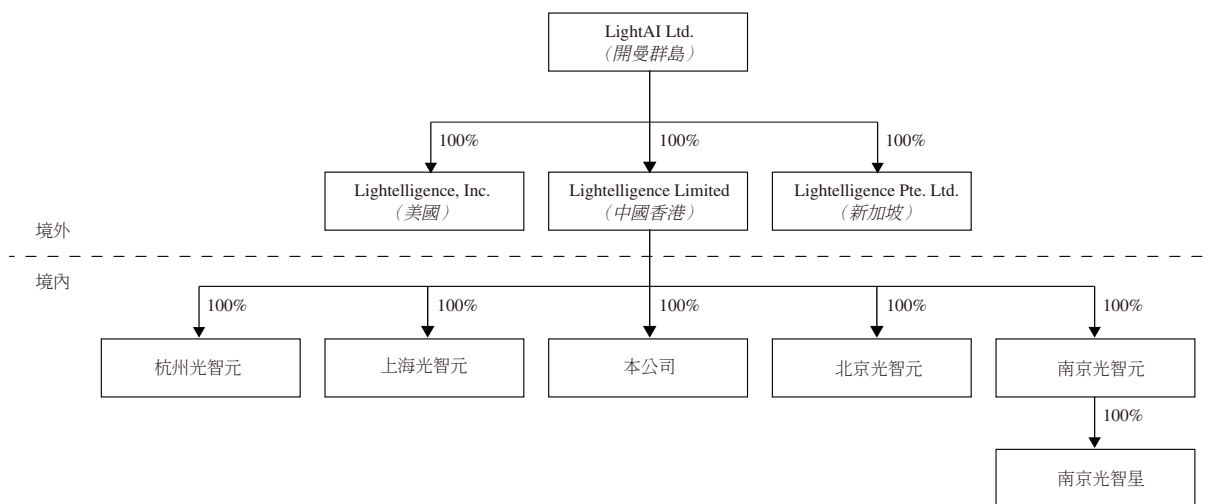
LightAI Ltd.
(開曼群島)

100%
100%
100%

Lightelligence, Inc.
(美國)

Lightelligence Limited
(中國香港)

Lightelligence Pte. Ltd.
(新加坡)

境外

境內

100%
100%
100%
100%
100%

杭州光智元

上海光智元

本公司

北京光智元

南京光智元

100%

南京光智星